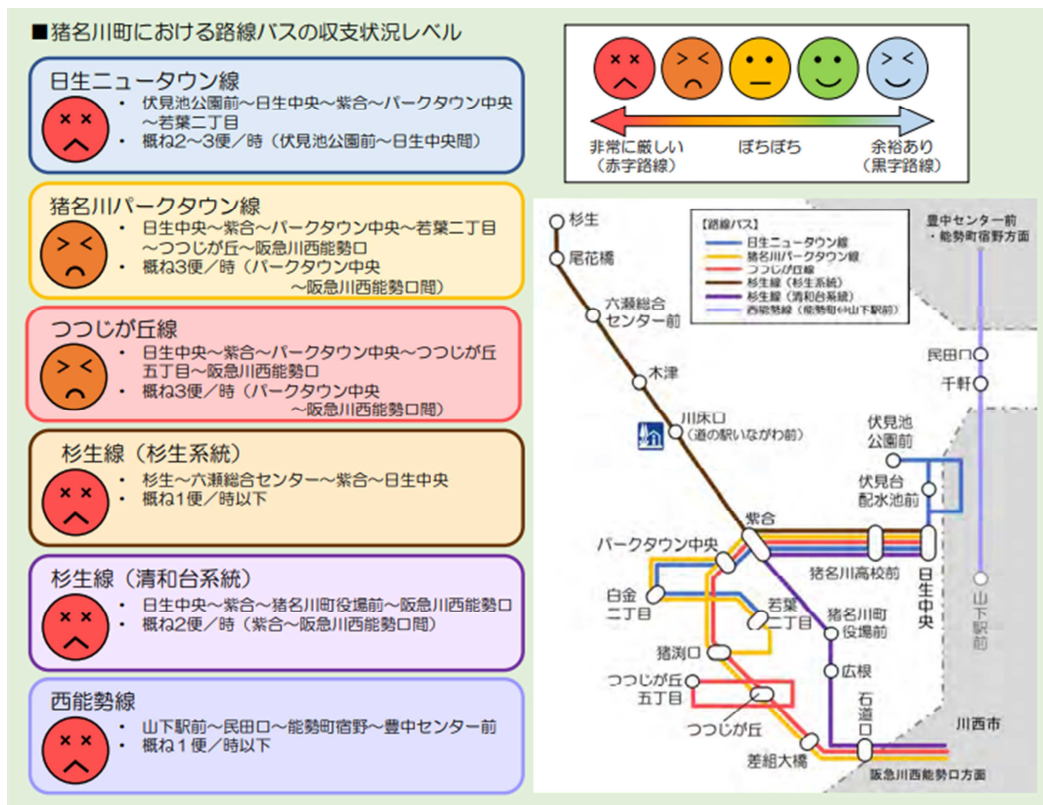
■猪名川町における路線バスの収支状況レベル

日生ニュータウン線
• 伏見池公園前～日生中央～紫合～パークタウン中央～若葉二丁目
• 概ね2～3便／時（伏見池公園前～日生中央間）

猪名川パークタウン線
• 日生中央～紫合～パークタウン中央～若葉二丁目～つつじが丘～阪急川西能勢口
• 概ね3便／時（パークタウン中央～阪急川西能勢口間）

つつじが丘線
• 日生中央～紫合～パークタウン中央～つつじが丘五丁目～阪急川西能勢口
• 概ね3便／時（パークタウン中央～阪急川西能勢口間）

杉生線（杉生系統）
• 杉生～六瀬総合センター～紫合～日生中央
• 概ね1便／時以下

杉生線（清和台系統）
• 日生中央～紫合～猪名川町役場前～阪急川西能勢口
• 概ね2便／時（紫合～阪急川西能勢口間）

西能勢線
• 山下駅前～民田口～能勢町宿野～豊中センター前
• 概ね1便／時以下

非常に厳しい（赤字路線）
ぼちぼち
余裕あり（黒字路線）

【路線バス】
日生ニュータウン線
猪名川パークタウン線
つつじが丘線
杉生線（杉生系統）
杉生線（清和台系統）
西能勢線（能勢町⇔山下駅前）

杉生
尾花橋
六瀬総合センター前
木津
川床口（道の駅いながわ前）
豊中センター前・能勢町宿野方面
民田口
千軒
伏見池公園前
伏見台配水池前
紫合
パークタウン中央
猪名川高校前
日生中央
白金二丁目
若葉二丁目
猪名川町役場前
猪渕口
広根
つつじが丘五丁目
つつじが丘
石道口
差組大橋
山下駅前
川西市
阪急川西能勢口方面